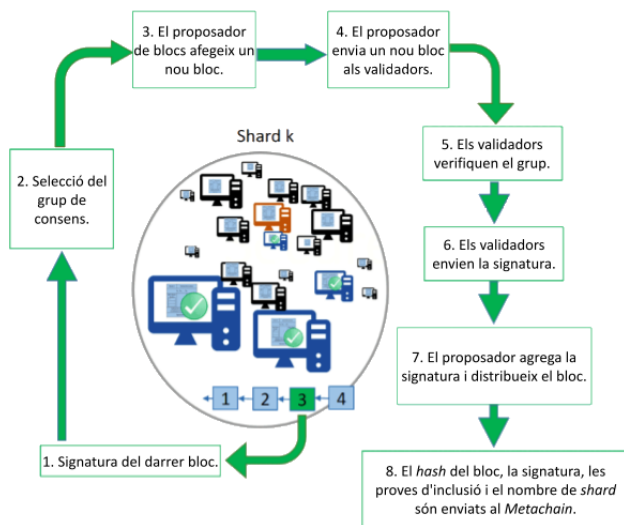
3. El proposador de blocs afegeix un nou bloc.

4. El proposador envia un nou bloc als validadors.

2. Selecció del grup de consens.

Shard k

5. Els validadors verifiquen el grup.

6. Els validadors envien la signatura.

7. El proposador agrega la signatura i distribueix el bloc.

1 2 3 4

1. Signatura del darrer bloc.

8. El *hash* del bloc, la signatura, les proves d'inclusió i el nombre de *shard* són enviats al *Metachain*.